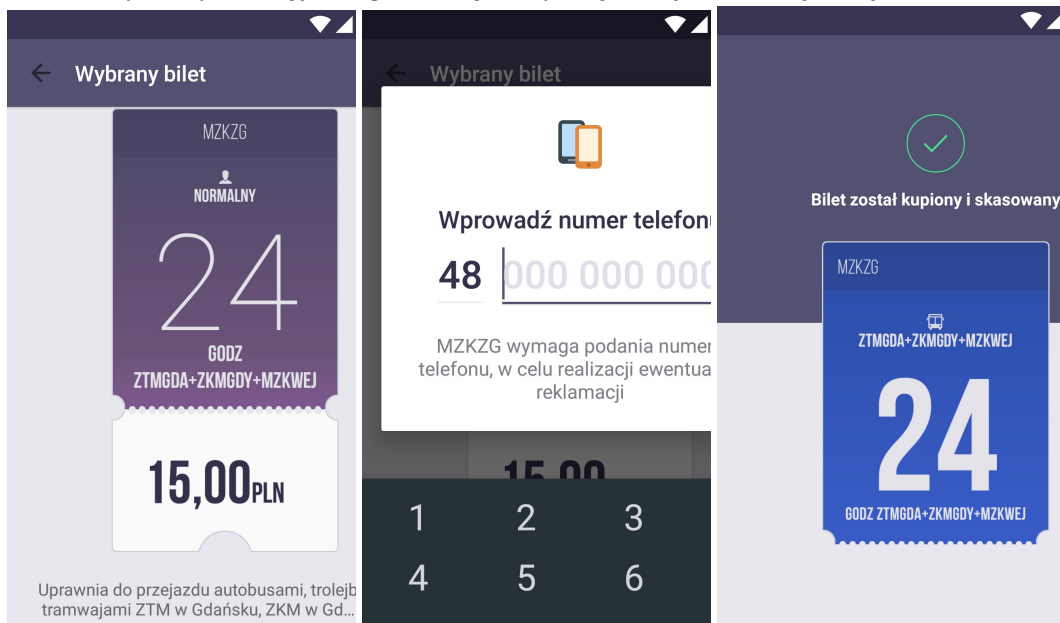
Wybrany bilet

MZKZG

NORMALNY

24

GODZ

ZTMGDA+ZKMGDY+MZKWEJ

15,00PLN

Uprawnia do przejazdu autobusami, trolejb tramwajami ZTM w Gdańsku, ZKM w Gd...

Wybrany bilet

Wprowadź numer telefonu

48 000 000 000

MZKZG wymaga podania numer telefonu, w celu realizacji ewentua reklamacji

15,00

1 2 3

4 5 6

Bilet został kupiony i skasowany

MZKZG

ZTMGDA+ZKMGDY+MZKWEJ

24

GODZ ZTMGDA+ZKMGDY+MZKWEJ